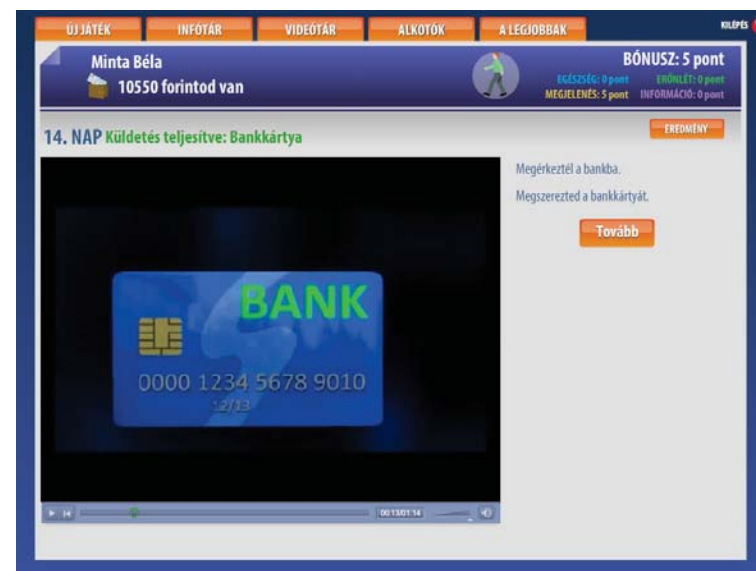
ÚJ JÁTÉK INFOTÁR VIDEÓTÁR ALKOTÓK A LEGJOBBAK KILÉPÉS

Minta Béla
10550 forintod van

BÓNUSZ: 5 pont
EGÉSZSÉG: 0 pont ERŐNLÉT: 0 pont
MEGJELENÉS: 5 pont INFORMÁCIÓ: 0 pont

14. NAP Küldetés teljesítve: Bankkártya

EREDMÉNY

BANK
0000 1234 5678 9010
12/13

00:13/01:14

Megérkeztél a bankba.

Megszerezted a bankkártyát.

Tovább